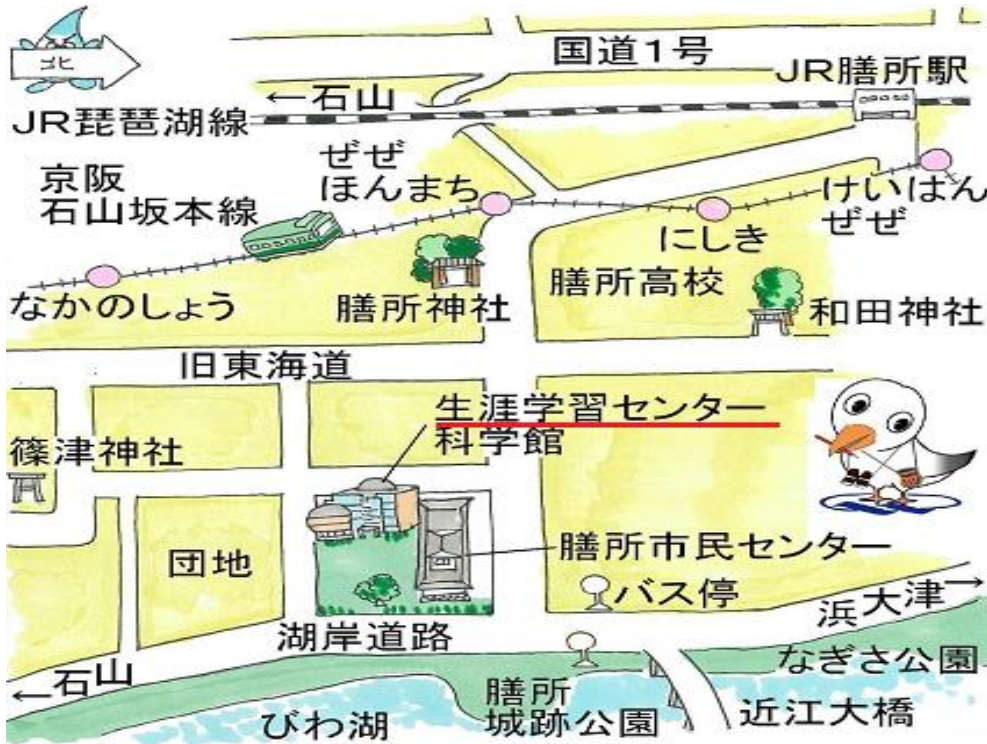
ゴビ

国道1号

JR膳所駅

←石山

JR琵琶湖線

ぜぜ
ほんまち

京阪
石山坂本線

けいはん
ぜぜ

にしき

膳所高校

なかのしょう

膳所神社

和田神社

旧東海道

生涯学習センター
科学館

篠津神社

団地

膳所市民センター

バス停

浜大津→

湖岸道路

なぎさ公園

←石山

膳所
城跡公園

びわ湖

近江大橋